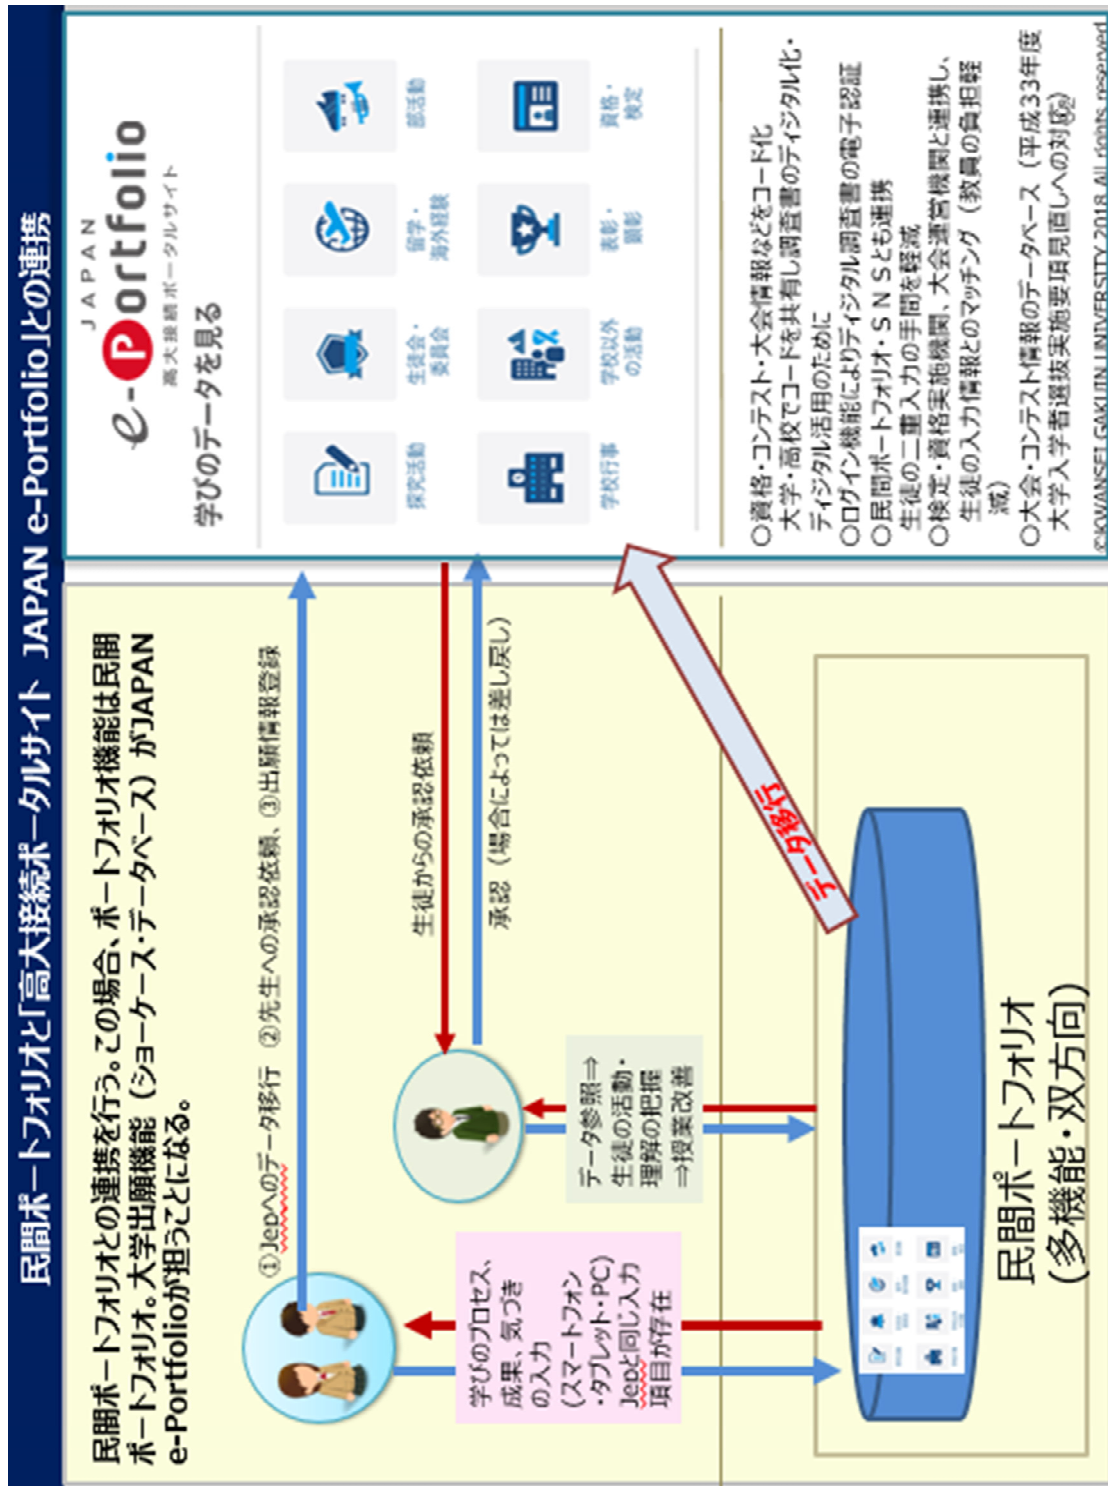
民間ポートフォリオと「高大接続ポータルサイト JAPAN e-Portfolio」との連携

民間ポートフォリオとの連携を行う。この場合、ポートフォリオ機能は民間ポートフォリオ。大学出願機能（ショーケース・データベース）がJAPAN e-Portfolioが担うことになる。

①Jepへのデータ移行　②先生への承認依頼、③出願情報登録

生徒からの承認依頼

承認（場合によっては差し戻し）

学びのプロセス、成果、気づきの入力（スマートフォン・タブレット・PC）Jepと同じ入力項目が存在

データ参照⇒生徒の活動・理解の把握⇒授業改善

データ移行

民間ポートフォリオ（多機能・双方向）

JAPAN e-Portfolio 高大接続ポータルサイト

学びのデータを見る

探究活動　生徒会・委員会　留学・海外経験　部活動
学校行事　学校以外の活動　表彰・顕彰　資格・検定

〇資格・コンテスト・大会情報などをコード化
大学・高校でコードを共有し調査書のディジタル化・ディジタル活用のために
〇ログイン機能によりディジタル調査書の電子認証
〇民間ポートフォリオ・ＳＮＳとも連携
生徒の二重入力の手間を軽減
〇検定・資格実施機関、大会運営機関と連携し、生徒の入力情報とのマッチング（教員の負担軽減）
〇大会・コンテスト情報のデータベース（平成33年度大学入学者選抜実施要項見直しへの対応）

©KWANSEI GAKUIN UNIVERSITY 2018 All rights reserved